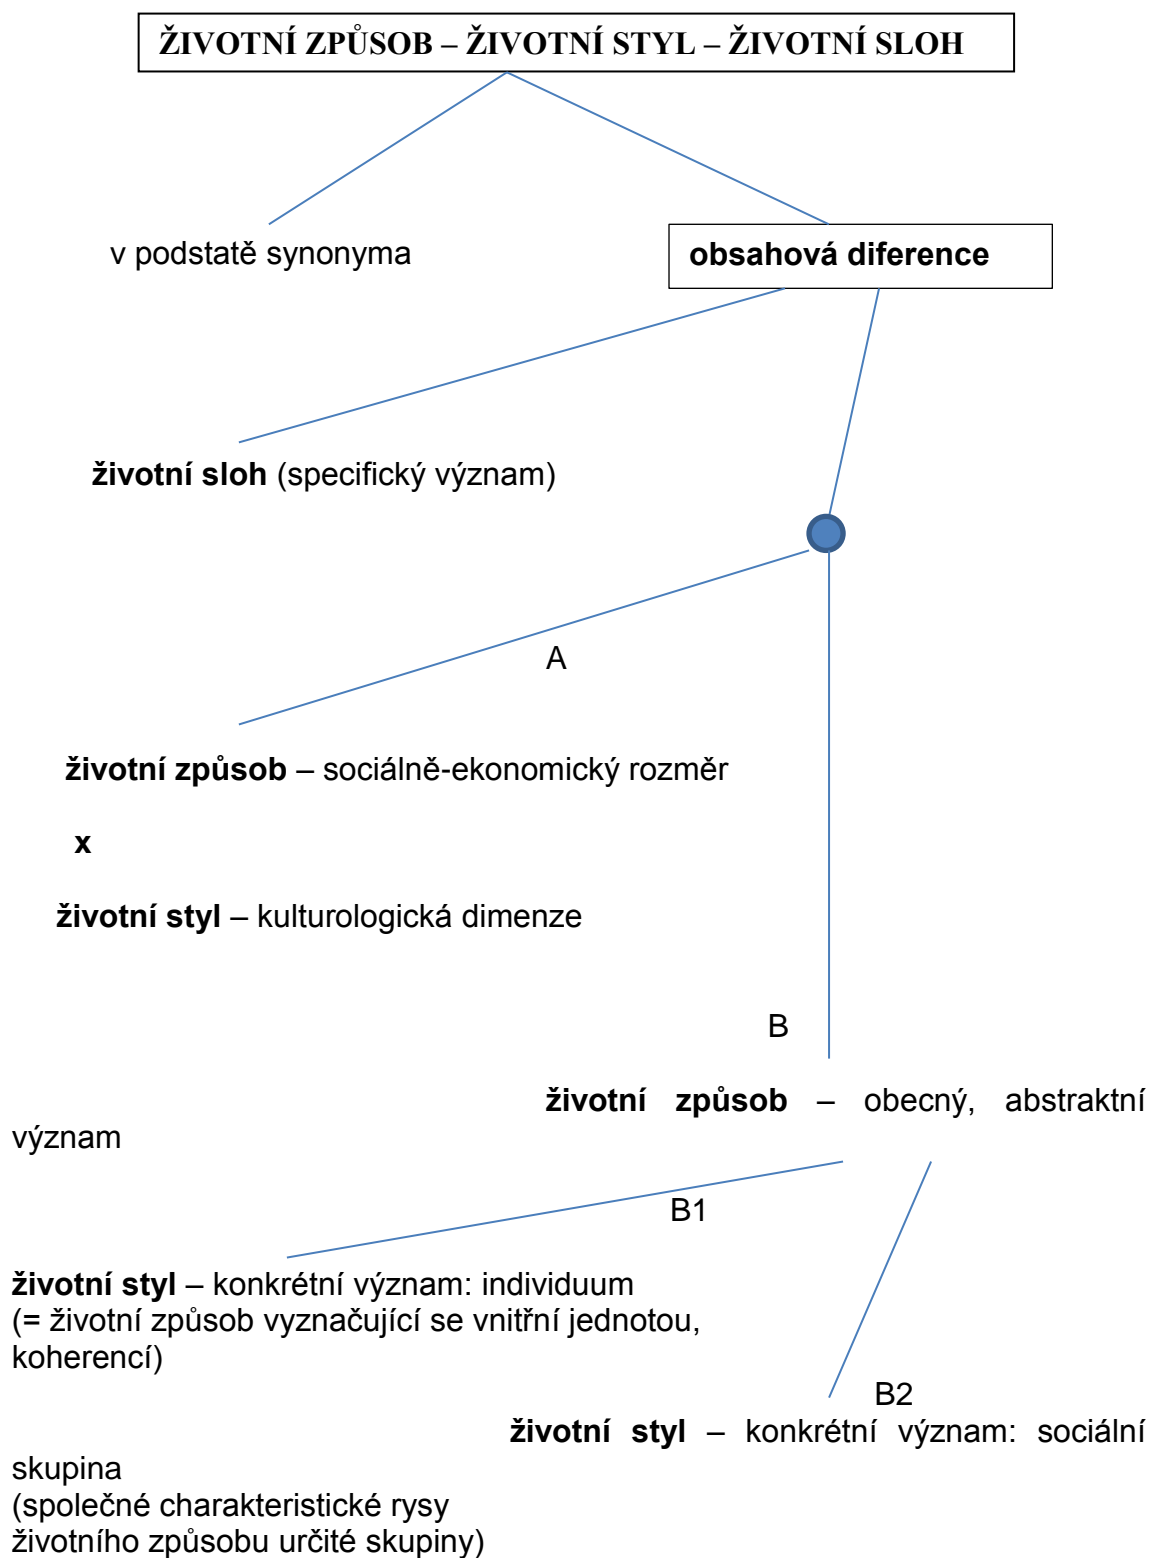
ŽIVOTNÍ ZPŮSOB – ŽIVOTNÍ STYL – ŽIVOTNÍ SLOH

v podstatě synonyma

obsahová diference

životní sloh (specifický význam)

A

životní způsob – sociálně-ekonomický rozměr

x

životní styl – kulturologická dimenze

B

životní způsob – obecný, abstraktní význam

B1

životní styl – konkrétní význam: individuum
(= životní způsob vyznačující se vnitřní jednotou, koherencí)

B2

životní styl – konkrétní význam: sociální skupina
(společné charakteristické rysy životního způsobu určité skupiny)